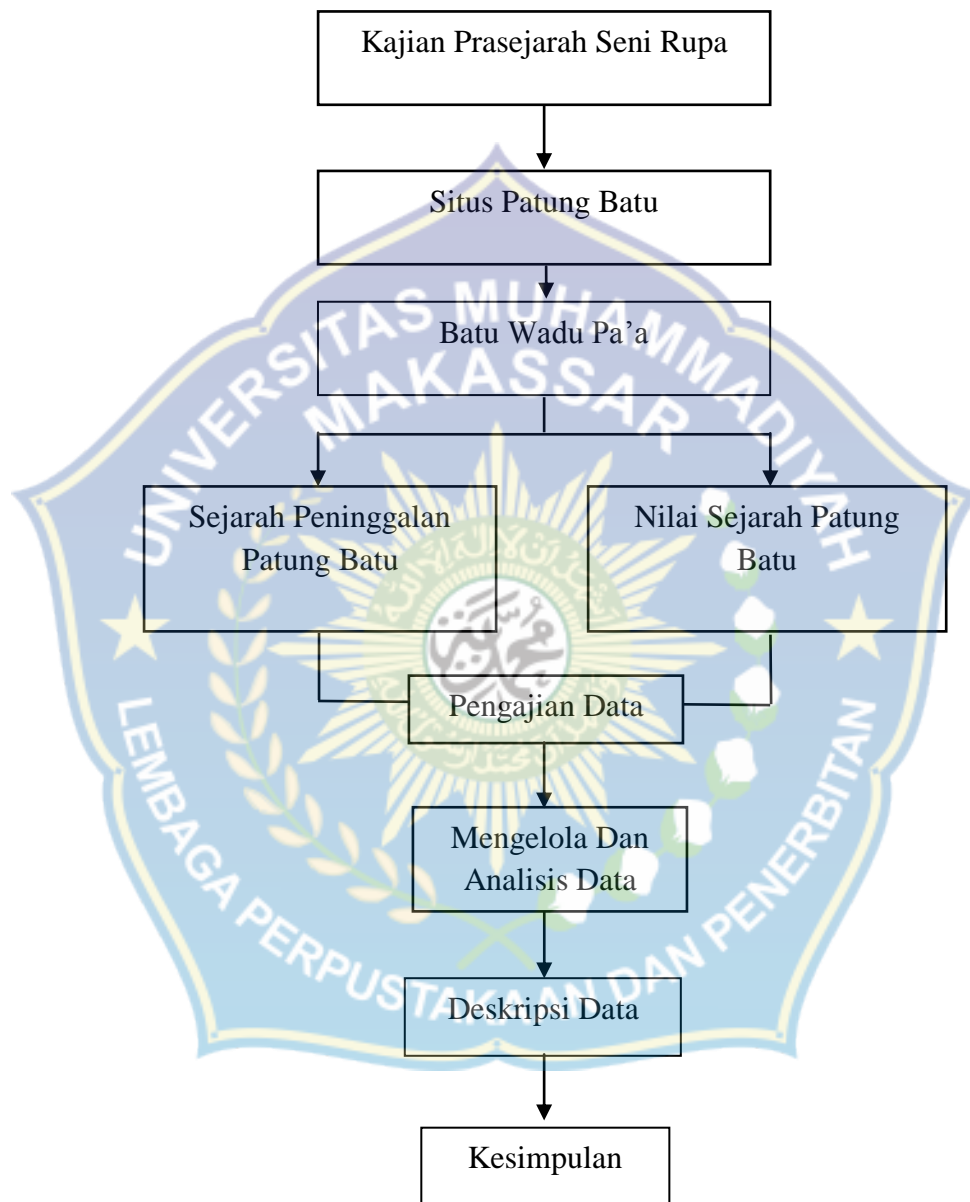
Kajian Prasejarah Seni Rupa

Situs Patung Batu

Batu Wadu Pa'a

Sejarah Peninggalan Patung Batu

Nilai Sejarah Patung Batu

Pengajian Data

Mengelola Dan Analisis Data

Deskripsi Data

Kesimpulan

UNIVERSITAS MUHAMMADIYAH MAKASSAR

LEMBAGA PERPUSTAKAAN DAN PENERBITAN